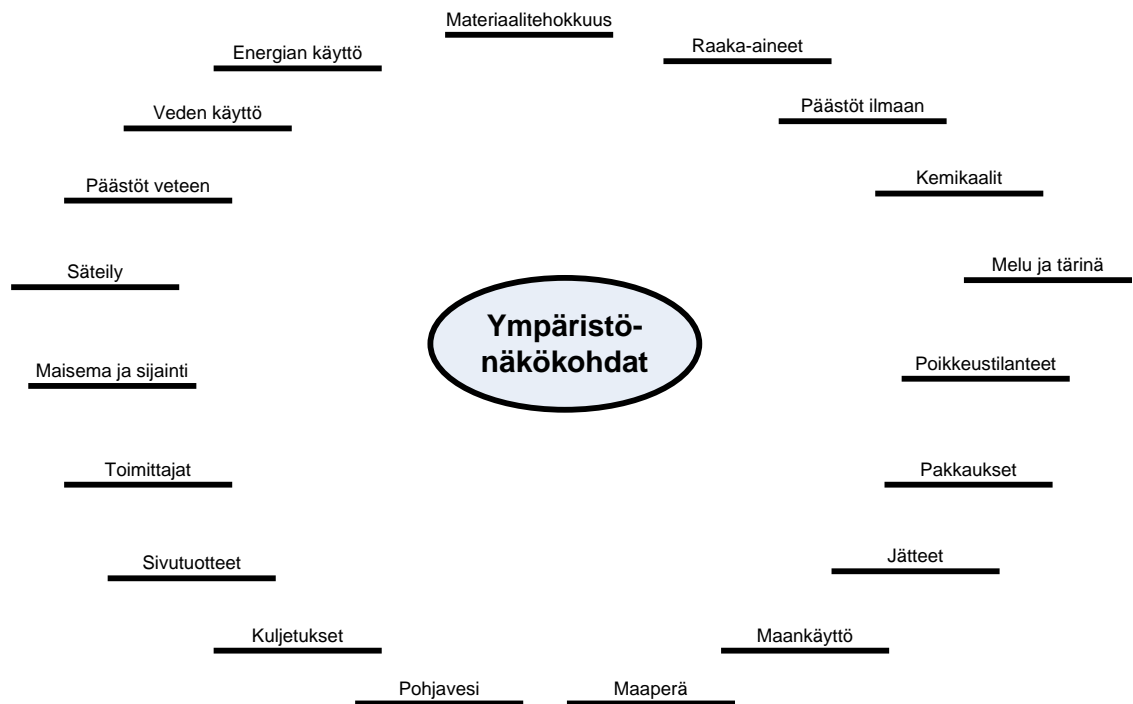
Ympäristö-näkökohdat

Materiaalitehokkuus

Raaka-aineet

Päästöt ilmaan

Kemikaalit

Melu ja tärinä

Poikkeustilanteet

Pakkaukset

Jätteet

Maankäyttö

Maaperä

Pohjavesi

Kuljetukset

Sivutuotteet

Toimittajat

Maisema ja sijainti

Säteily

Päästöt veteen

Veden käyttö

Energian käyttö